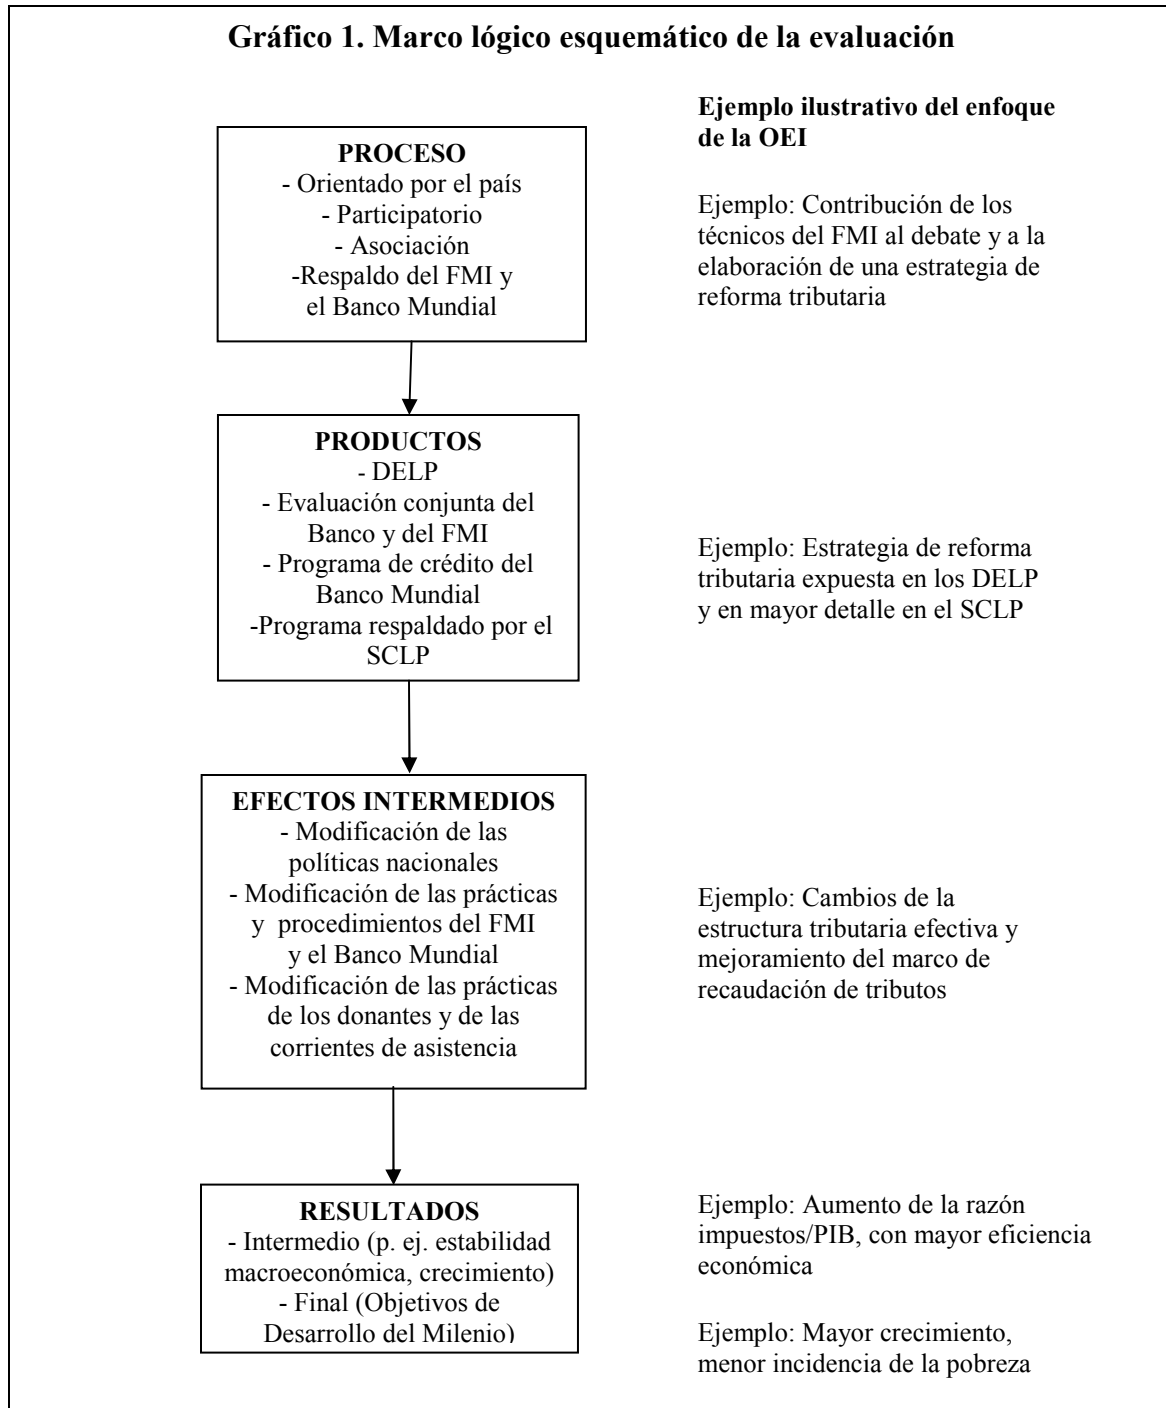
Gráfico 1. Marco lógico esquemático de la evaluación

Ejemplo ilustrativo del enfoque de la OEI

PROCESO
- Orientado por el país
- Participatorio
- Asociación
-Respaldo del FMI y el Banco Mundial

Ejemplo: Contribución de los técnicos del FMI al debate y a la elaboración de una estrategia de reforma tributaria

PRODUCTOS
- DELP
- Evaluación conjunta del Banco y del FMI
- Programa de crédito del Banco Mundial
-Programa respaldado por el SCLP

Ejemplo: Estrategia de reforma tributaria expuesta en los DELP y en mayor detalle en el SCLP

EFECTOS INTERMEDIOS
- Modificación de las políticas nacionales
- Modificación de las prácticas y procedimientos del FMI y el Banco Mundial
- Modificación de las prácticas de los donantes y de las corrientes de asistencia

Ejemplo: Cambios de la estructura tributaria efectiva y mejoramiento del marco de recaudación de tributos

RESULTADOS
- Intermedio (p. ej. estabilidad macroeconómica, crecimiento)
- Final (Objetivos de Desarrollo del Milenio)

Ejemplo: Aumento de la razón impuestos/PIB, con mayor eficiencia económica

Ejemplo: Mayor crecimiento, menor incidencia de la pobreza